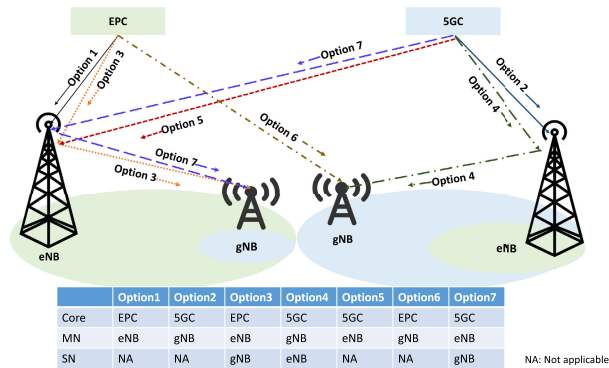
EPC

5GC

Option 1

Option 3

Option 7

Option 2

Option 4

Option 5

Option 6

Option 7

Option 3

Option 4

eNB

gNB

gNB

eNB

| | Option1 | Option2 | Option3 | Option4 | Option5 | Option6 | Option7 |
|---|---|---|---|---|---|---|---|
| Core | EPC | 5GC | EPC | 5GC | 5GC | EPC | 5GC |
| MN | eNB | gNB | eNB | gNB | eNB | gNB | eNB |
| SN | NA | NA | gNB | eNB | NA | NA | gNB |

NA: Not applicable